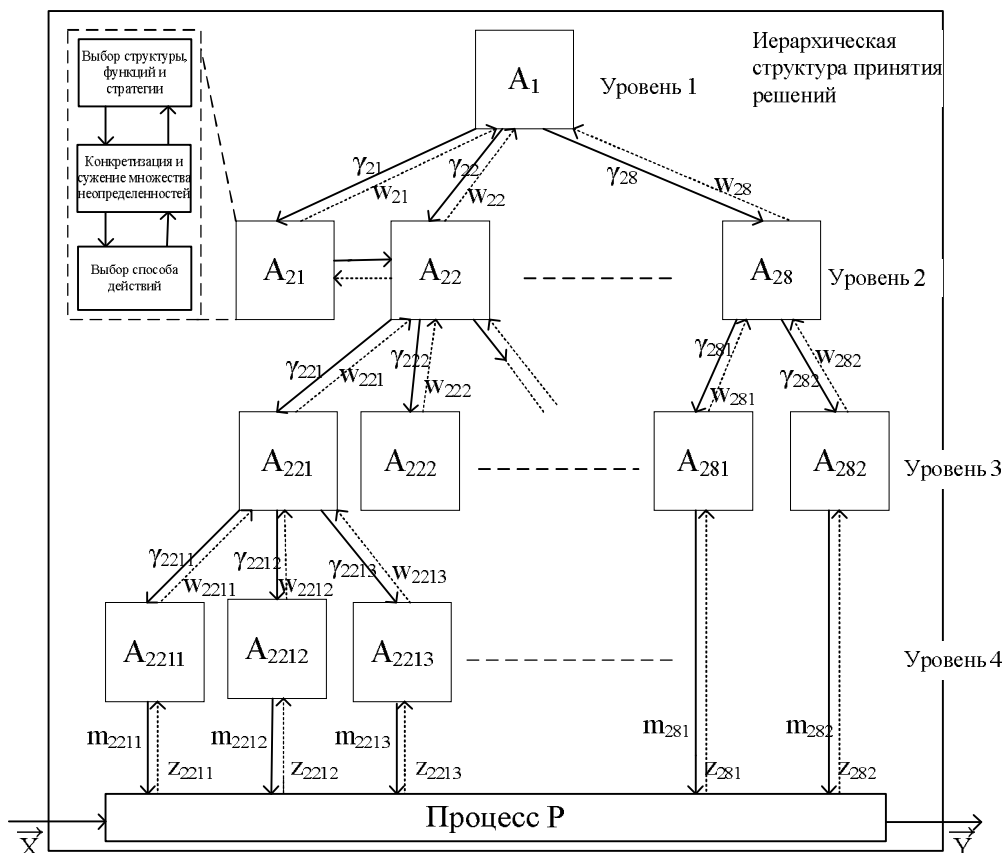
Выбор структуры, функций и стратегии

Конкретизация и сужение множества неопределенностей

Выбор способа действий

$A_1$

Уровень 1

Иерархическая структура принятия решений

$\gamma_{21}$ $w_{21}$ $\gamma_{22}$ $w_{22}$ $\gamma_{28}$ $w_{28}$

$A_{21}$ $A_{22}$ $A_{28}$ Уровень 2

$\gamma_{221}$ $w_{221}$ $\gamma_{222}$ $w_{222}$ $\gamma_{281}$ $w_{281}$ $\gamma_{282}$ $w_{282}$

$A_{221}$ $A_{222}$ $A_{281}$ $A_{282}$ Уровень 3

$\gamma_{2211}$ $w_{2211}$ $\gamma_{2212}$ $w_{2212}$ $\gamma_{2213}$ $w_{2213}$

$A_{2211}$ $A_{2212}$ $A_{2213}$ Уровень 4

$m_{2211}$ $z_{2211}$ $m_{2212}$ $z_{2212}$ $m_{2213}$ $z_{2213}$ $m_{281}$ $z_{281}$ $m_{282}$ $z_{282}$

$\vec{X}$ Процесс P $\vec{Y}$